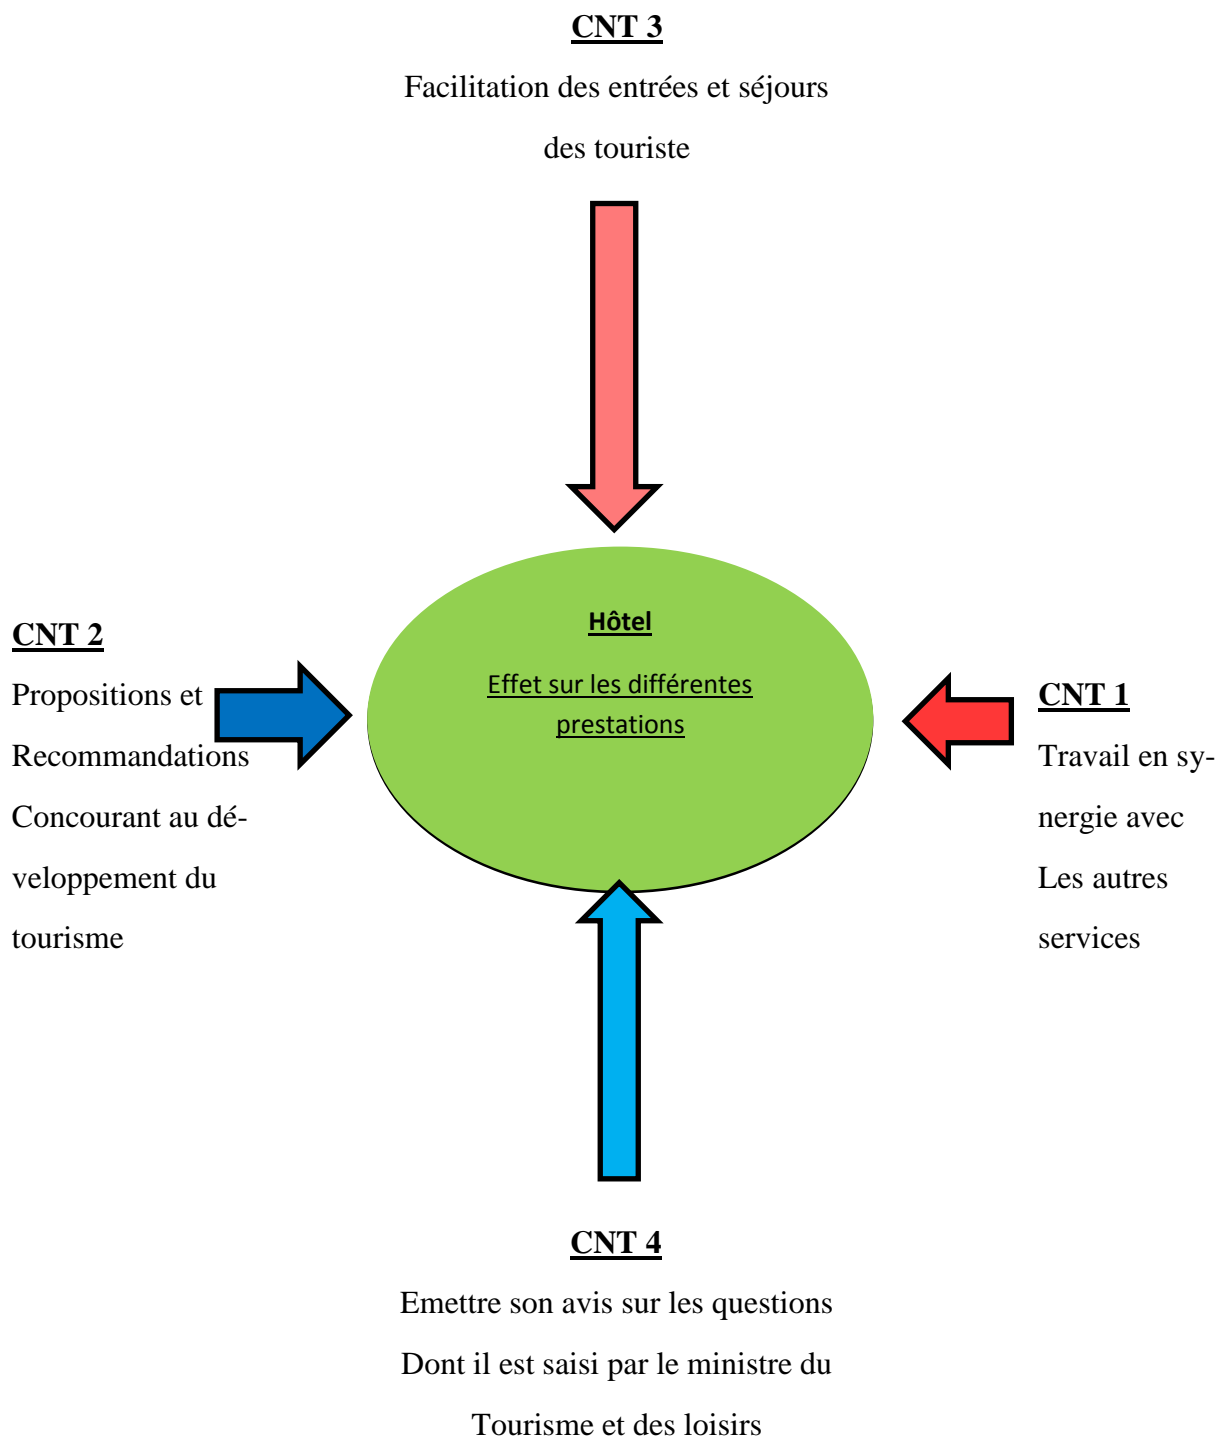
CNT 3

Facilitation des entrées et séjours des touriste

CNT 2

Propositions et Recommandations Concourant au développement du tourisme

Hôtel

Effet sur les différentes prestations

CNT 1

Travail en synergie avec Les autres services

CNT 4

Emettre son avis sur les questions Dont il est saisi par le ministre du Tourisme et des loisirs